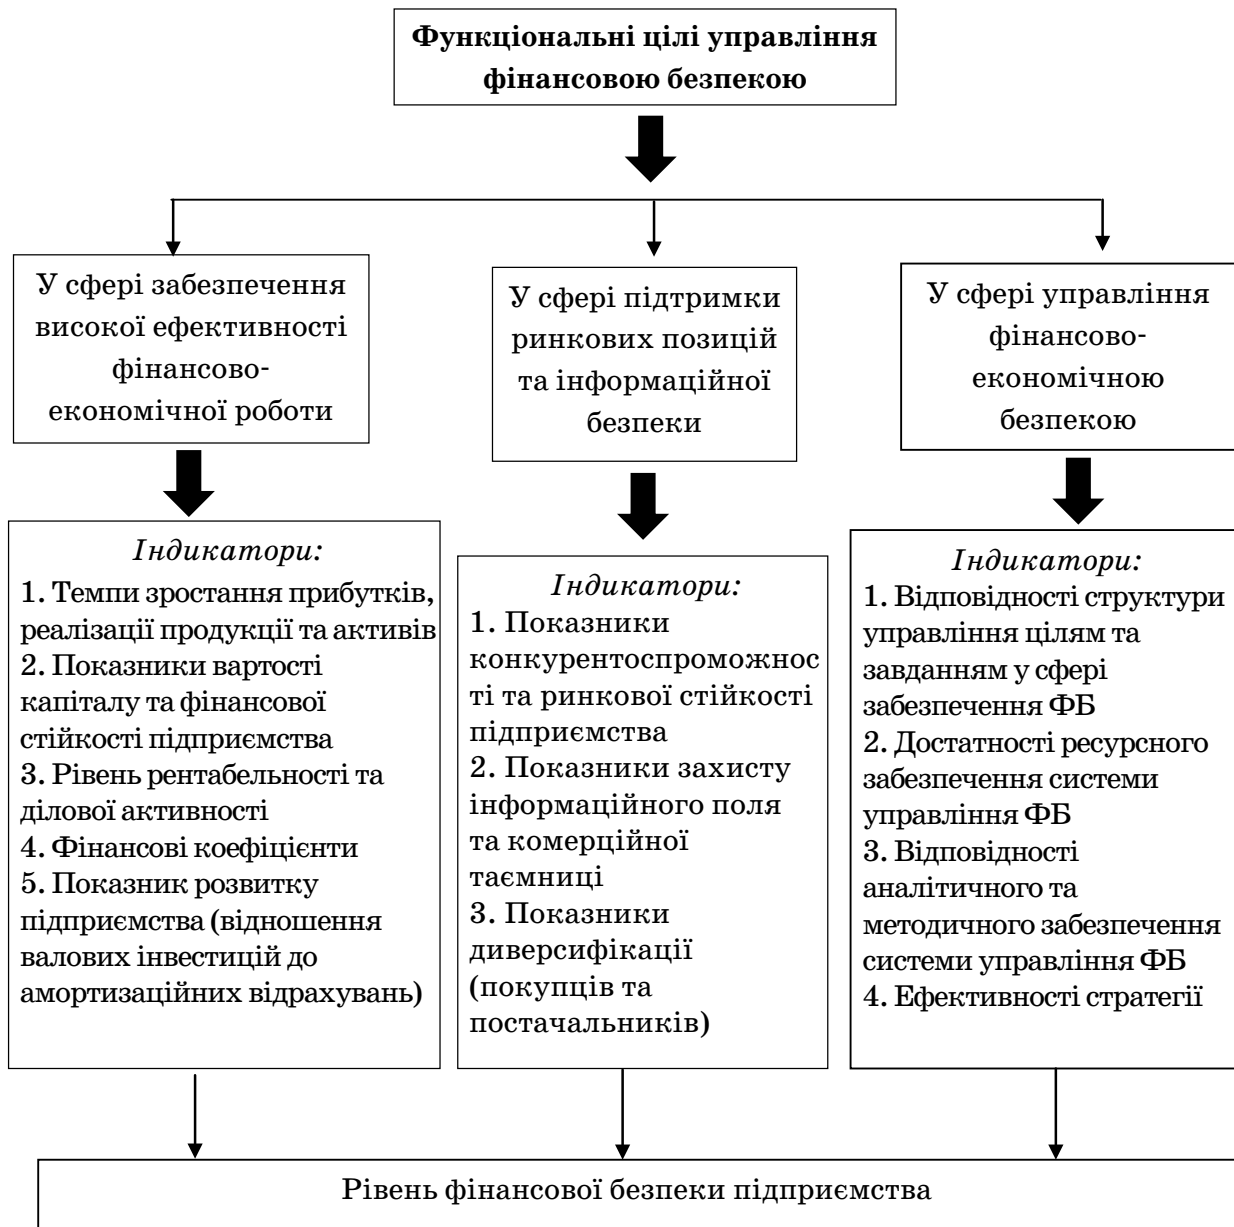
Функціональні цілі управління фінансовою безпекою

У сфері забезпечення високої ефективності фінансово-економічної роботи

У сфері підтримки ринкових позицій та інформаційної безпеки

У сфері управління фінансово-економічною безпекою

Індикатори:
1. Темпи зростання прибутків, реалізації продукції та активів
2. Показники вартості капіталу та фінансової стійкості підприємства
3. Рівень рентабельності та ділової активності
4. Фінансові коефіцієнти
5. Показник розвитку підприємства (відношення валових інвестицій до амортизаційних відрахувань)

Індикатори:
1. Показники конкурентоспроможності та ринкової стійкості підприємства
2. Показники захисту інформаційного поля та комерційної таємниці
3. Показники диверсифікації (покупців та постачальників)

Індикатори:
1. Відповідності структури управління цілям та завданням у сфері забезпечення ФБ
2. Достатності ресурсного забезпечення системи управління ФБ
3. Відповідності аналітичного та методичного забезпечення системи управління ФБ
4. Ефективності стратегії

Рівень фінансової безпеки підприємства